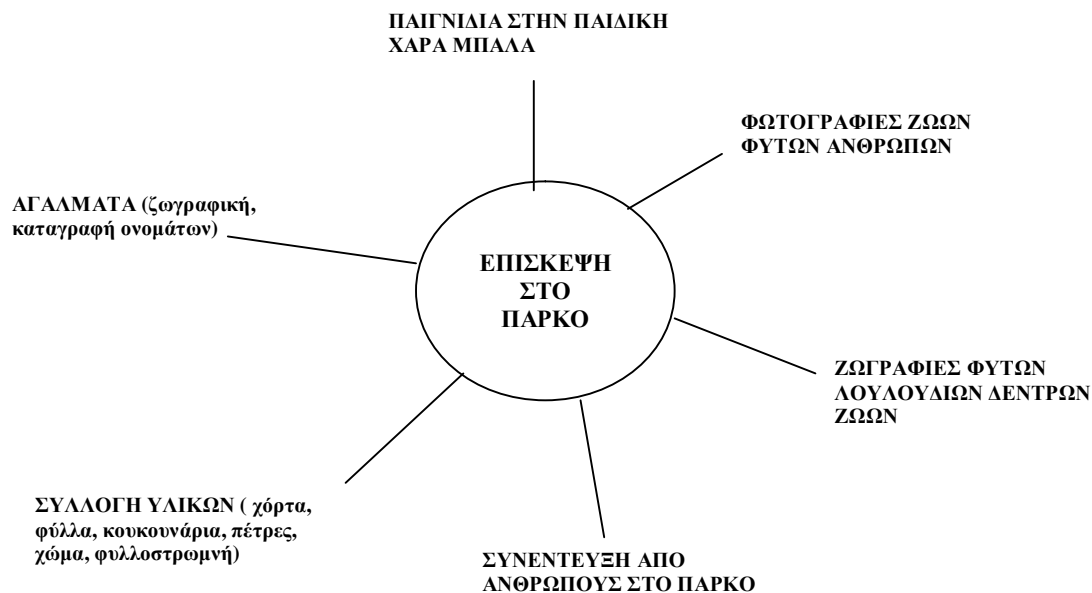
ΠΑΙΓΝΙΔΙΑ ΣΤΗΝ ΠΑΙΔΙΚΗ ΧΑΡΑ ΜΠΑΛΑ

ΦΩΤΟΓΡΑΦΙΕΣ ΖΩΩΝ ΦΥΤΩΝ ΑΝΘΡΩΠΩΝ

ΑΓΑΛΜΑΤΑ (ζωγραφική, καταγραφή ονομάτων)

ΕΠΙΣΚΕΨΗ ΣΤΟ ΠΑΡΚΟ

ΖΩΓΡΑΦΙΕΣ ΦΥΤΩΝ ΛΟΥΛΟΥΔΙΩΝ ΔΕΝΤΡΩΝ ΖΩΩΝ

ΣΥΛΛΟΓΗ ΥΛΙΚΩΝ ( χόρτα, φύλλα, κουκουνάρια, πέτρες, χώμα, φυλλοστρωμνή)

ΣΥΝΕΝΤΕΥΞΗ ΑΠΟ ΑΝΘΡΩΠΟΥΣ ΣΤΟ ΠΑΡΚΟ